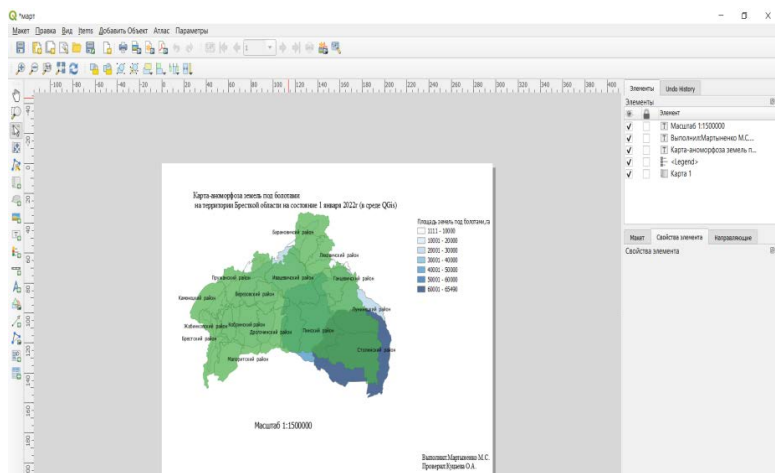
*март

Макет Правка Вид Items Добавить Объект Атлас Параметры

Элементы Undo History

Элементы

Элемент

Масштаб 1:1500000

Выполнил:Мартыненко М.С...

Карта-аноморфоза земель п...

<Legend>

Карта 1

Макет Свойства элемента Направляющие

Свойства элемента

Карта-аноморфоза земель под болотами
на территории Брестской области на состояние 1 января 2022г (в среде QGis)

Площадь земель под болотами,га

1111 - 10000

10001 - 20000

20001 - 30000

30001 - 40000

40001 - 50000

50001 - 60000

60001 - 65498

Барановичский район

Ивацевичский район

Ляховичский район

Пружанский район

Ганцевичский район

Каменецкий район

Березовский район

Лунинецкий район

Жабинковский район

Кобринский район

Пинский район

Брестский район

Дрогичинский район

Столинский район

Малоритский район

Масштаб 1:1500000

Выполнил:Мартыненко М.С.
Проверил:Кудина О.А.